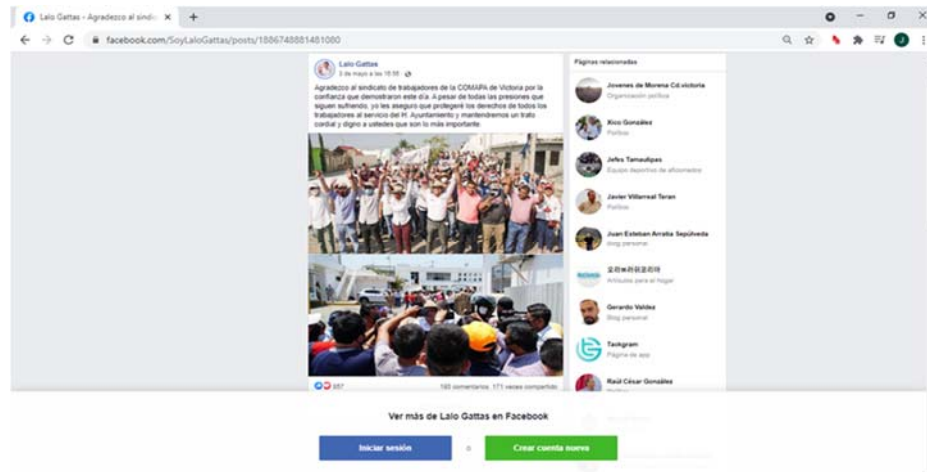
Lalo Gattas - Agradezco al sindic ×

facebook.com/SoyLaloGattas/posts/1886748881481080

Lalo Gattas
3 de mayo a las 15:55 ·

Agradezco al sindicato de trabajadores de la COMAPA de Victoria por la confianza que demostraron este día. A pesar de todas las presiones que siguen sufriendo, yo les aseguro que protegeré los derechos de todos los trabajadores al servicio del H. Ayuntamiento y mantendremos un trato cordial y digno a ustedes que son lo más importante.

657

195 comentarios 171 veces compartido

Páginas relacionadas

Jovenes de Morena Cd.victoria
Organización política

Xico González
Político

Jefes Tamaulipas
Equipo deportivo de aficionados

Javier Villarreal Teran
Político

Juan Esteban Arratia Sepúlveda
Blog personal

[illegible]
Artículos para el hogar

Gerardo Valdez
Blog personal

Taskgram
Página de app

Raúl César Gonzáles
Político

Ver más de Lalo Gattas en Facebook

Iniciar sesión

o

Crear cuenta nueva